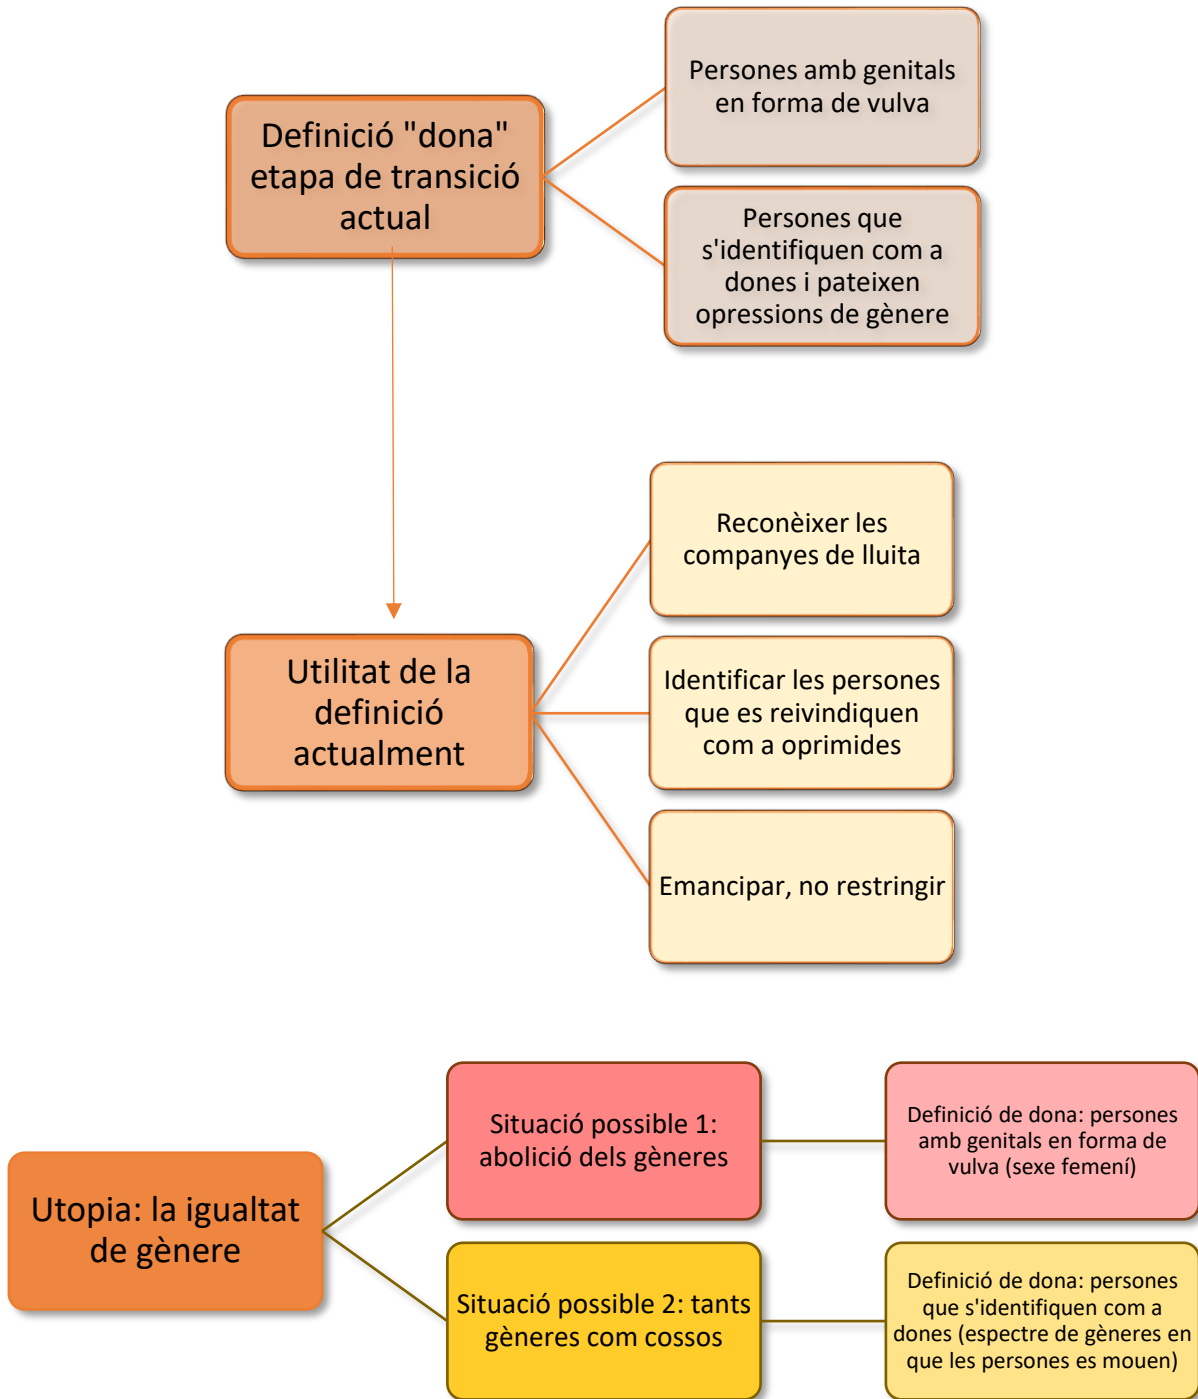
Definició "dona" etapa de transició actual

Persones amb genitals en forma de vulva

Persones que s'identifiquen com a dones i pateixen opressions de gènere

Utilitat de la definició actualment

Reconèixer les companyes de lluita

Identificar les persones que es reivindiquen com a oprimides

Emancipar, no restringir

Utopia: la igualtat de gènere

Situació possible 1: abolició dels gèneres

Definició de dona: persones amb genitals en forma de vulva (sexe femení)

Situació possible 2: tants gèneres com cossos

Definició de dona: persones que s'identifiquen com a dones (espectre de gèneres en que les persones es mouen)